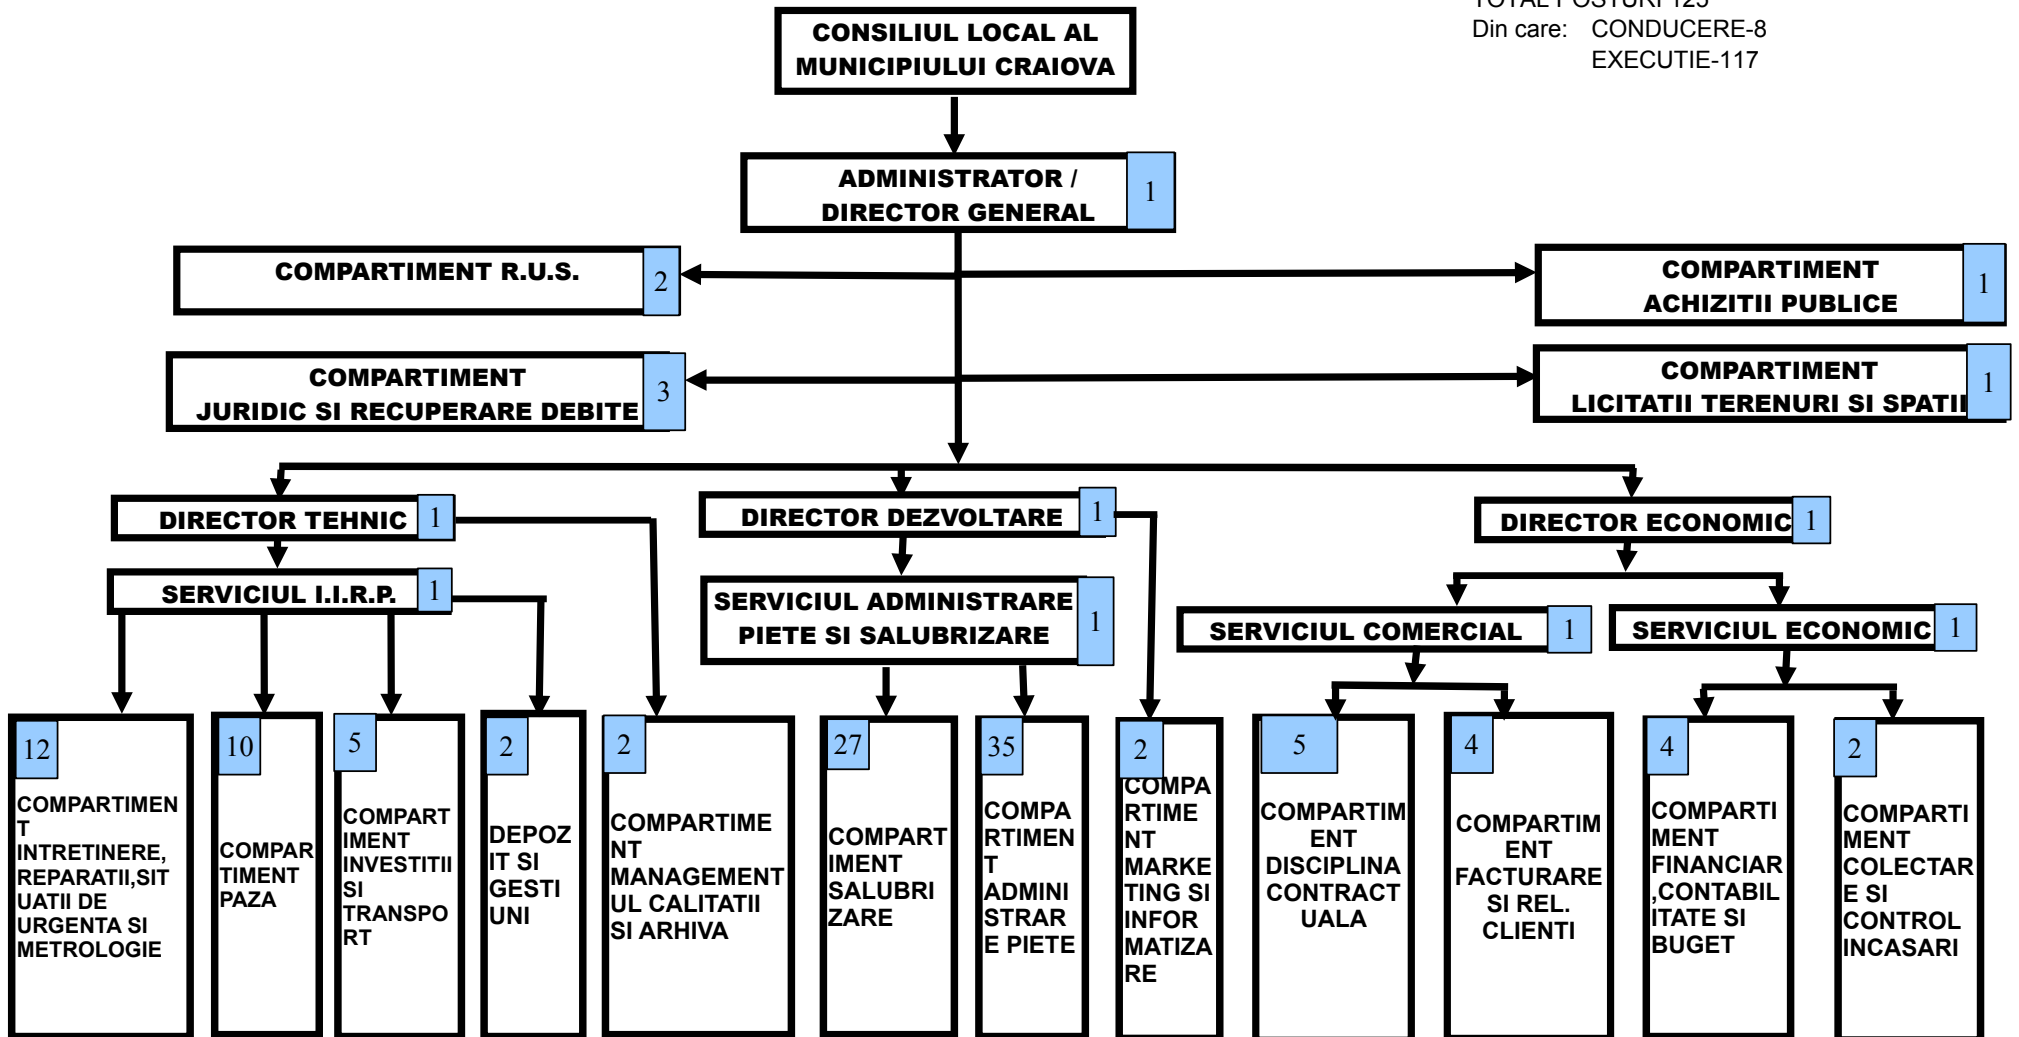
TOTAL POSTURI 125
Din care: CONDUCERE-8
EXECUTIE-117

CONSILIUL LOCAL AL MUNICIPIULUI CRAIOVA

ADMINISTRATOR / DIRECTOR GENERAL 1

COMPARTIMENT R.U.S. 2

COMPARTIMENT ACHIZITII PUBLICE 1

COMPARTIMENT JURIDIC SI RECUPERARE DEBITE 3

COMPARTIMENT LICITATII TERENURI SI SPATII 1

DIRECTOR TEHNIC 1

DIRECTOR DEZVOLTARE 1

DIRECTOR ECONOMIC 1

SERVICIUL I.I.R.P. 1

SERVICIUL ADMINISTRARE PIETE SI SALUBRIZARE 1

SERVICIUL COMERCIAL 1

SERVICIUL ECONOMIC 1

12 COMPARTIMENT INTRETINERE, REPARATII,SITUATII DE URGENTA SI METROLOGIE

10 COMPARTIMENT PAZA

5 COMPARTIMENT INVESTITII SI TRANSPORT

2 DEPOZIT SI GESTIUNI

2 COMPARTIMENT MANAGEMENTUL CALITATII SI ARHIVA

27 COMPARTIMENT SALUBRIZARE

35 COMPARTIMENT ADMINISTRARE PIETE

2 COMPARTIMENT MARKETING SI INFORMATIZARE

5 COMPARTIMENT DISCIPLINA CONTRACTUALA

4 COMPARTIMENT FACTURARE SI REL. CLIENTI

4 COMPARTIMENT FINANCIAR ,CONTABILITATE SI BUGET

2 COMPARTIMENT COLECTARE SI CONTROL INCASARI